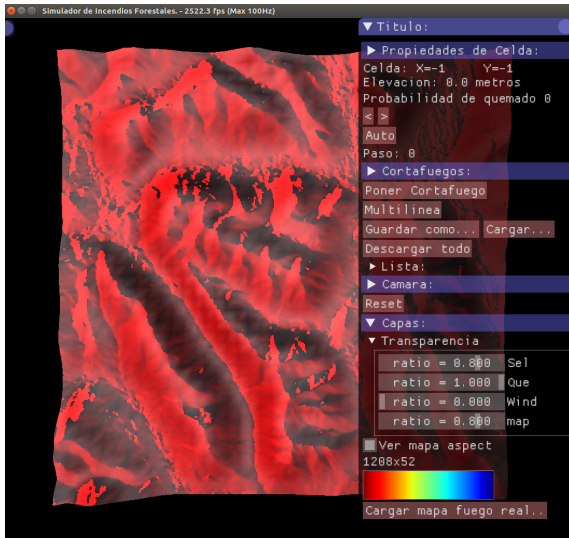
Simulador de Incendios Forestales. - 2522.3 fps (Max 100Hz)

▼ Titulo:
▶ Propiedades de Celda:
Celda: X=-1 Y=-1
Elevacion: 0.0 metros
Probabilidad de quemado 0
< >
Auto
Paso: 0
▶ Cortafuegos:
Poner Cortafuego
Multilinea
Guardar como... Cargar...
Descargar todo
▶ Lista:
▶ Camara:
Reset
▼ Capas:
▼ Transparencia
ratio = 0.800 Sel
ratio = 1.000 Que
ratio = 0.000 Wind
ratio = 0.800 map
Ver mapa aspect
1208x52
Cargar mapa fuego real..